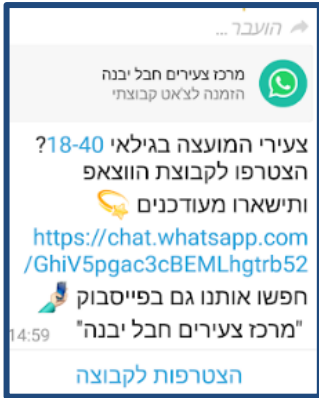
הועבר

מרכז צעירים חבל יבנה
הזמנה לצ'אט קבוצתי

צעירי המועצה בגילאי 18-40?
הצטרפו לקבוצת הווצאפ
ותישארו מעודכנים 💫
https://chat.whatsapp.com/GhiV5pgac3cBEMLhgtrb52
חפשו אותנו גם בפייסבוק 📲
"מרכז צעירים חבל יבנה"
14:59

הצטרפות לקבוצה